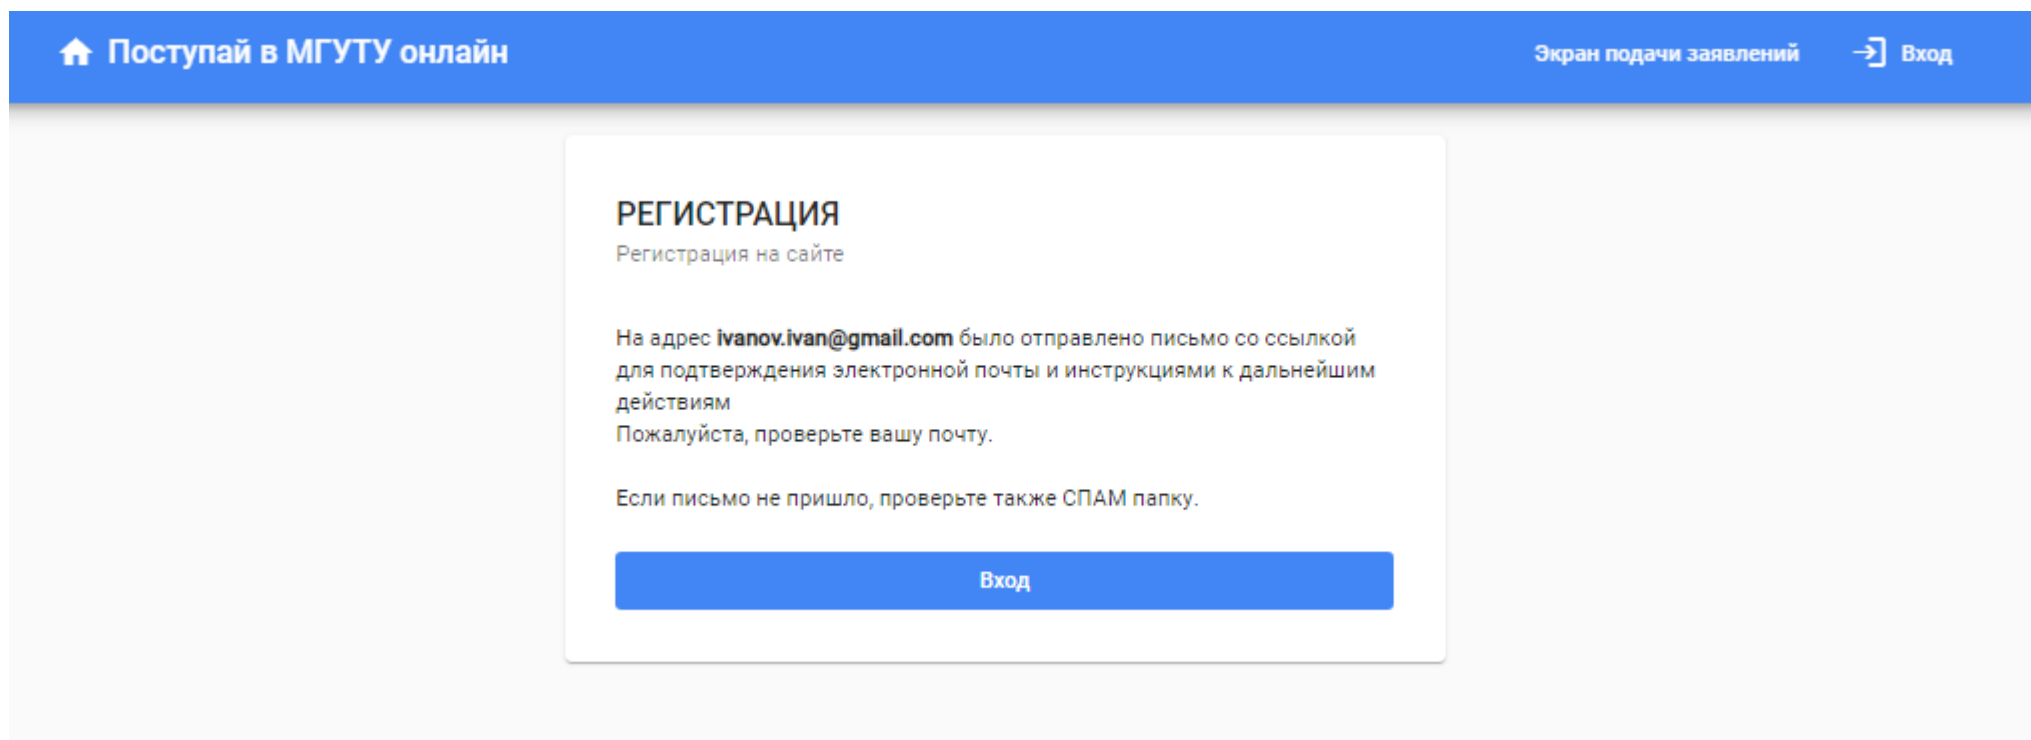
Поступай в МГУТУ онлайн

Экран подачи заявлений

Вход

РЕГИСТРАЦИЯ

Регистрация на сайте

На адрес ivanov.ivan@gmail.com было отправлено письмо со ссылкой для подтверждения электронной почты и инструкциями к дальнейшим действиям
Пожалуйста, проверьте вашу почту.

Если письмо не пришло, проверьте также СПАМ папку.

Вход